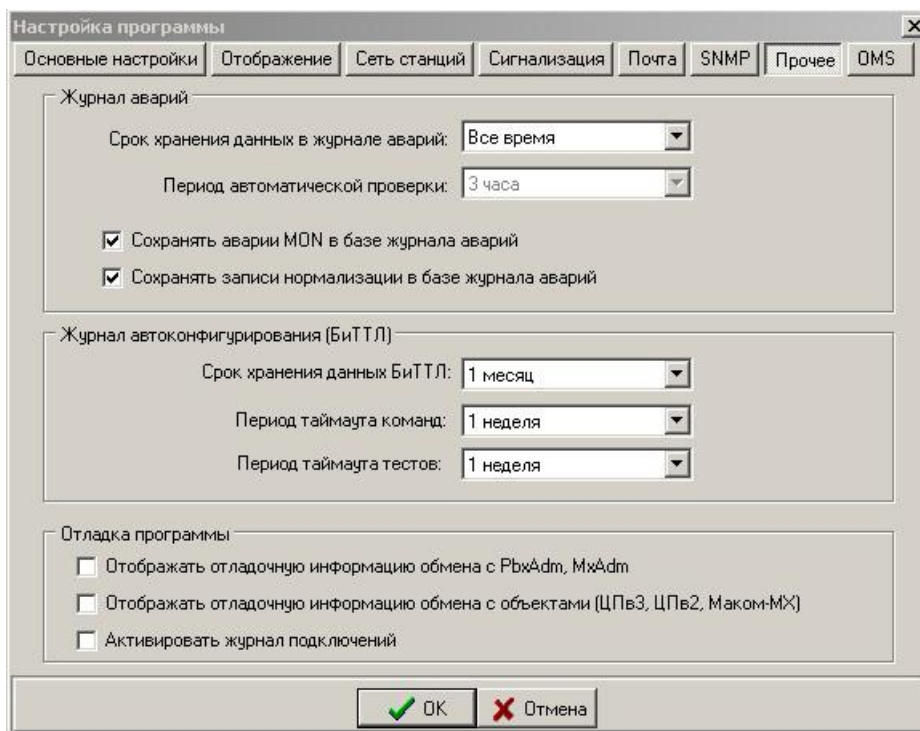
Настройка программы

Основные настройки | Отображение | Сеть станций | Сигнализация | Почта | SNMP | Прочее | OMS

Журнал аварий

Срок хранения данных в журнале аварий: Все время

Период автоматической проверки: 3 часа

☑ Сохранять аварии MON в базе журнала аварий

☑ Сохранять записи нормализации в базе журнала аварий

Журнал автоконфигурирования (БиТТЛ)

Срок хранения данных БиТТЛ: 1 месяц

Период таймаута команд: 1 неделя

Период таймаута тестов: 1 неделя

Отладка программы

☐ Отображать отладочную информацию обмена с PbxAdm, MxAdm

☐ Отображать отладочную информацию обмена с объектами (ЦПв3, ЦПв2, Маком-МХ)

☐ Активировать журнал подключений

OK | Отмена